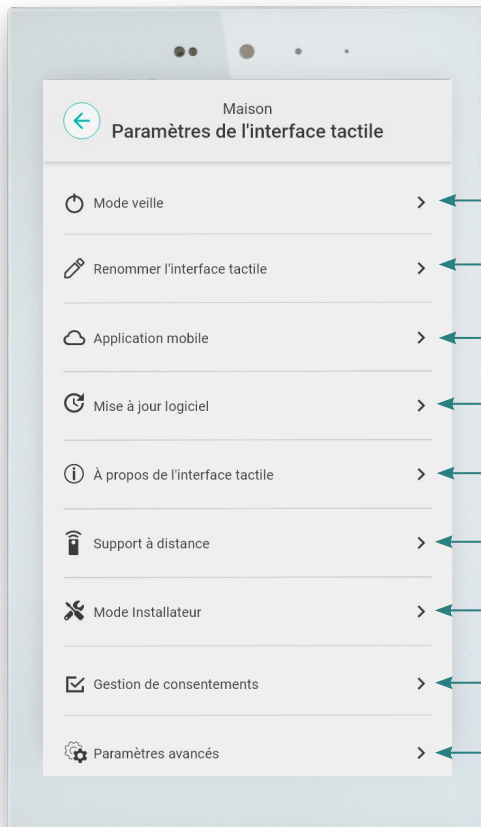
Maison
Paramètres de l'interface tactile

Mode veille

Renommer l'interface tactile

Application mobile

Mise à jour logiciel

À propos de l'interface tactile

Support à distance

Mode Installateur

Gestion de consentements

Paramètres avancés